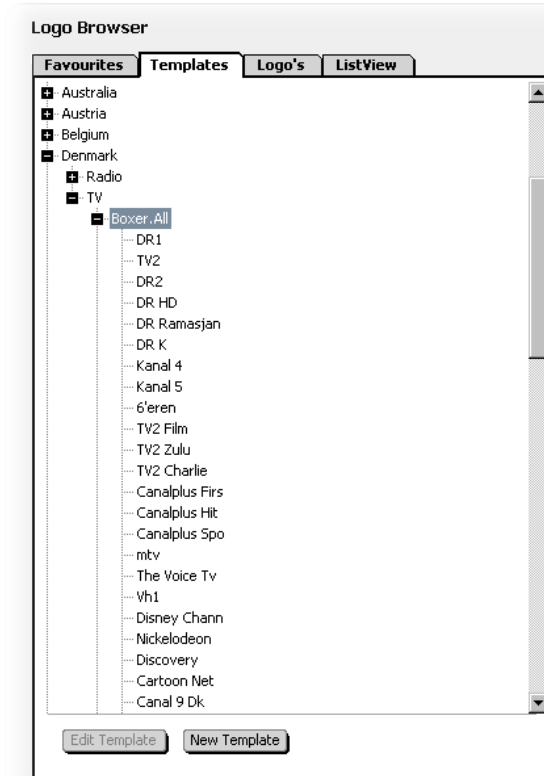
Logo Browser

Favourites | Templates | Logo's | ListView

Australia
Austria
Belgium
Denmark
Radio
TV
Boxer.All
DR1
TV2
DR2
DR HD
DR Ramasjan
DR K
Kanal 4
Kanal 5
6'eren
TV2 Film
TV2 Zulu
TV2 Charlie
Canalplus Firs
Canalplus Hit
Canalplus Spo
mtv
The Voice Tv
Vh1
Disney Chann
Nickelodeon
Discovery
Cartoon Net
Canal 9 Dk

Edit Template
New Template